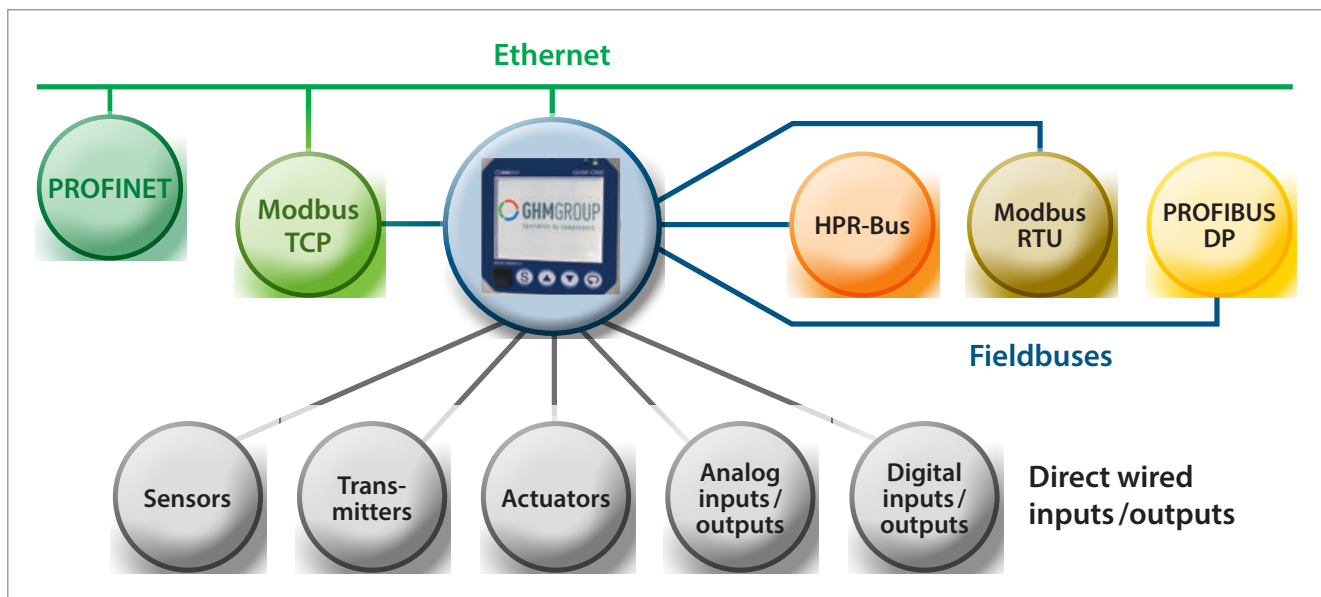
Ethernet

PROFINET

Modbus TCP

GHMGROUP

S

HPR-Bus

Modbus RTU

PROFIBUS DP

Fieldbuses

Sensors

Trans-mitters

Actuators

Analog inputs / outputs

Digital inputs / outputs

Direct wired inputs / outputs